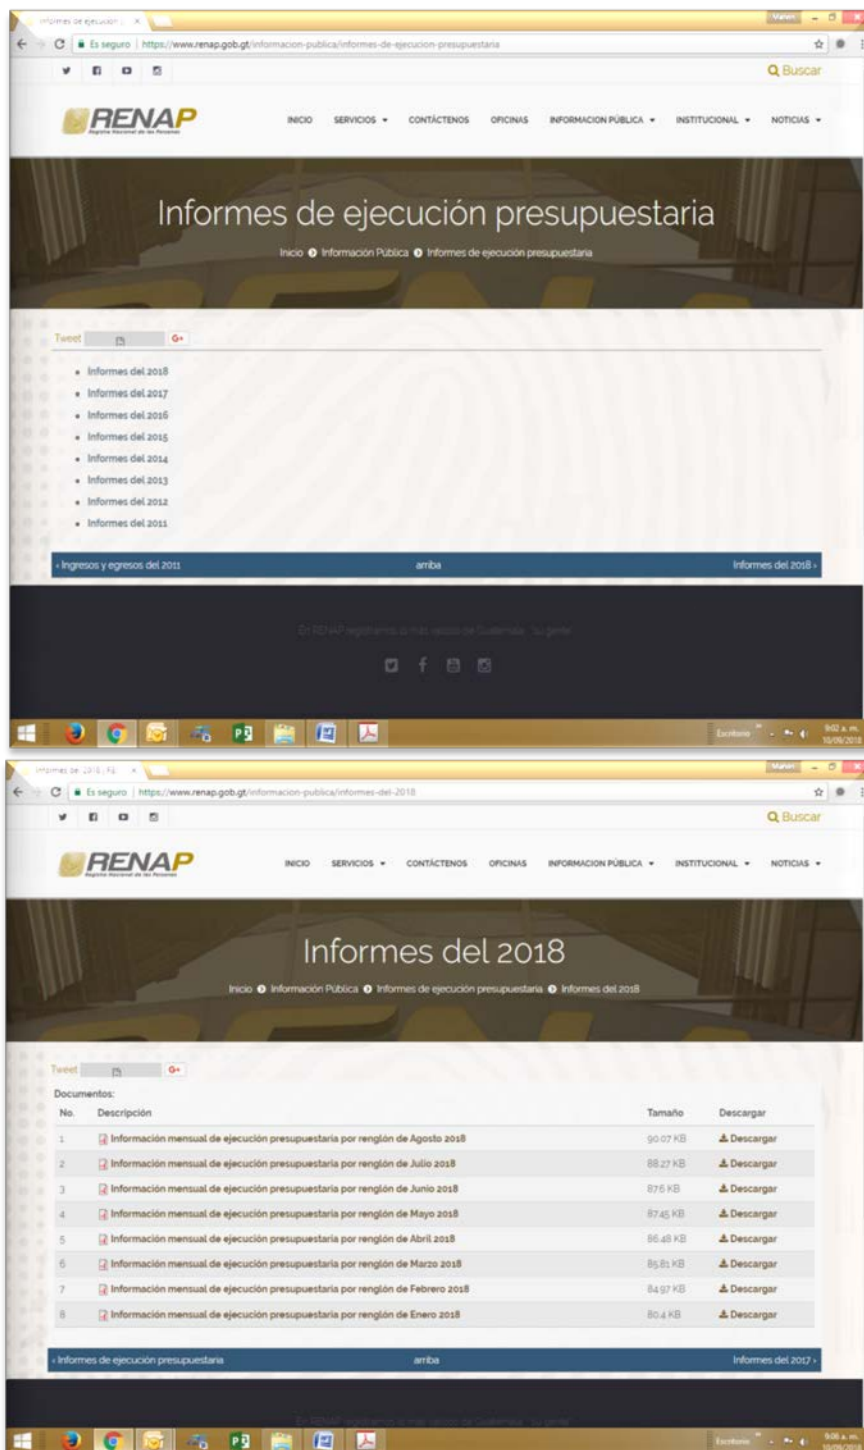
Informes de ejecución ×

Es seguro | https://www.renap.gob.gt/informacion-publica/informes-de-ejecucion-presupuestaria

Buscar

RENAP
Registro Nacional de las Personas

INICIO SERVICIOS CONTÁCTENOS OFICINAS INFORMACION PÚBLICA INSTITUCIONAL NOTICIAS

Informes de ejecución presupuestaria

Inicio Información Pública Informes de ejecución presupuestaria

Tweet G+

- Informes del 2018
- Informes del 2017
- Informes del 2016
- Informes del 2015
- Informes del 2014
- Informes del 2013
- Informes del 2012
- Informes del 2011

‹ Ingresos y egresos del 2011 arriba Informes del 2018 ›

En RENAP registramos lo más valioso de Guatemala... su gente

Escritorio 9:02 a. m. 10/09/2018

Informes del 2018 | RE ×

Es seguro | https://www.renap.gob.gt/informacion-publica/informes-del-2018

Buscar

RENAP
Registro Nacional de las Personas

INICIO SERVICIOS CONTÁCTENOS OFICINAS INFORMACION PÚBLICA INSTITUCIONAL NOTICIAS

Informes del 2018

Inicio Información Pública Informes de ejecución presupuestaria Informes del 2018

Tweet G+

Documentos:

| No. | Descripción | Tamaño | Descargar |
|---|---|---|---|
| 1 | Información mensual de ejecución presupuestaria por renglón de Agosto 2018 | 90.07 KB | Descargar |
| 2 | Información mensual de ejecución presupuestaria por renglón de Julio 2018 | 88.27 KB | Descargar |
| 3 | Información mensual de ejecución presupuestaria por renglón de Junio 2018 | 87.6 KB | Descargar |
| 4 | Información mensual de ejecución presupuestaria por renglón de Mayo 2018 | 87.45 KB | Descargar |
| 5 | Información mensual de ejecución presupuestaria por renglón de Abril 2018 | 86.48 KB | Descargar |
| 6 | Información mensual de ejecución presupuestaria por renglón de Marzo 2018 | 85.81 KB | Descargar |
| 7 | Información mensual de ejecución presupuestaria por renglón de Febrero 2018 | 84.97 KB | Descargar |
| 8 | Información mensual de ejecución presupuestaria por renglón de Enero 2018 | 80.4 KB | Descargar |

‹ Informes de ejecución presupuestaria arriba Informes del 2017 ›

En RENAP registramos lo más valioso de Guatemala... su gente

Escritorio 9:06 a. m. 10/09/2018